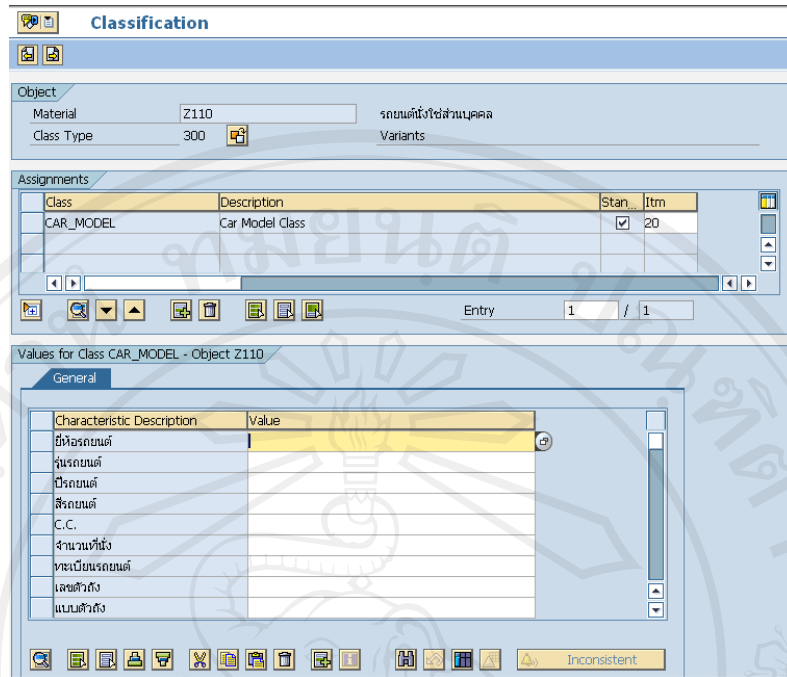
Classification

Object
Material Z110 รถยนต์นั่งใช่ส่วนบุคคล
Class Type 300 Variants

Assignments

| Class | Description | Stan... | Itm |
|---|---|---|---|
| CAR_MODEL | Car Model Class | ☑ | 20 |

Entry 1 / 1

Values for Class CAR_MODEL - Object Z110

General

| Characteristic Description | Value |
|---|---|
| ยี่ห้อรถยนต์ | |
| รุ่นรถยนต์ | |
| ปีรถยนต์ | |
| สีรถยนต์ | |
| C.C. | |
| จำนวนที่นั่ง | |
| ทะเบียนรถยนต์ | |
| เลขตัวถัง | |
| แบบตัวถัง | |

Inconsistent